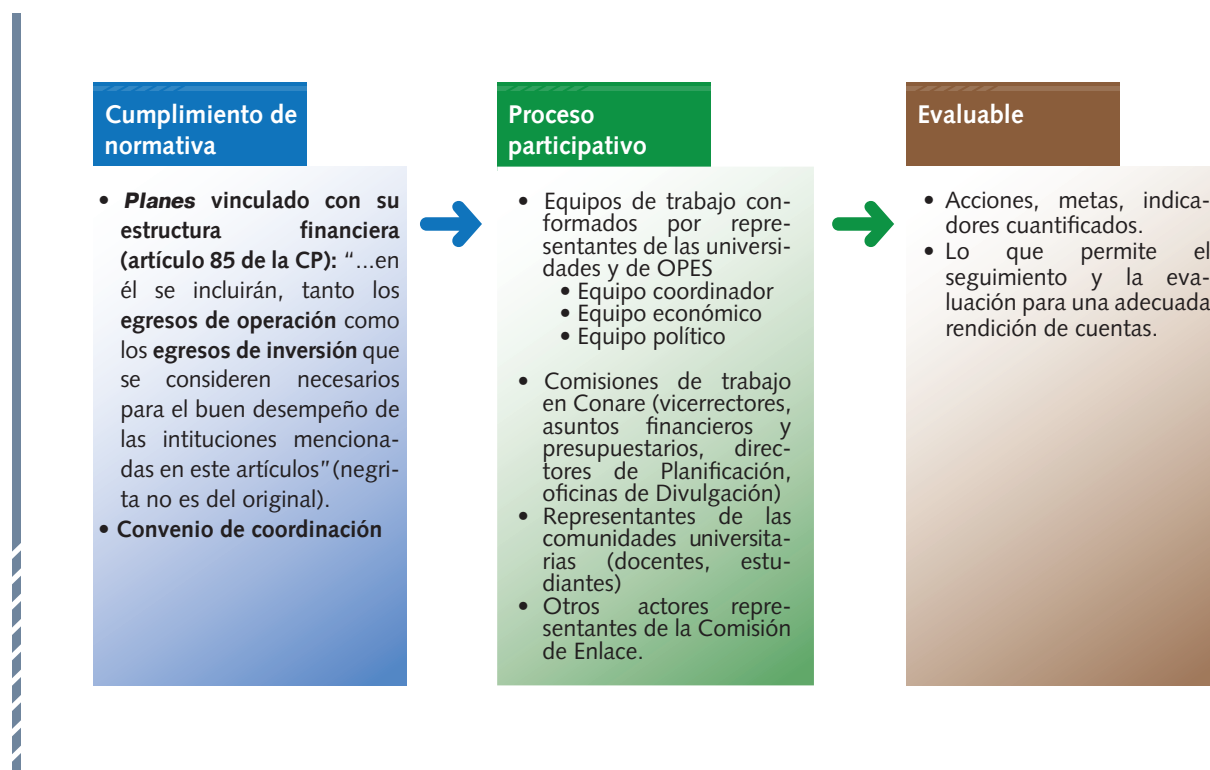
Cumplimiento de normativa

• *Planes* vinculado con su estructura financiera (artículo 85 de la CP): "...en él se incluirán, tanto los egresos de operación como los egresos de inversión que se consideren necesarios para el buen desempeño de las intituciones mencionadas en este artículos"(negrita no es del original).
• Convenio de coordinación

Proceso participativo

• Equipos de trabajo conformados por representantes de las universidades y de OPES
  • Equipo coordinador
  • Equipo económico
  • Equipo político
• Comisiones de trabajo en Conare (vicerrectores, asuntos financieros y presupuestarios, directores de Planificación, oficinas de Divulgación)
• Representantes de las comunidades universitarias (docentes, estudiantes)
• Otros actores representantes de la Comisión de Enlace.

Evaluable

• Acciones, metas, indicadores cuantificados.
• Lo que permite el seguimiento y la evaluación para una adecuada rendición de cuentas.